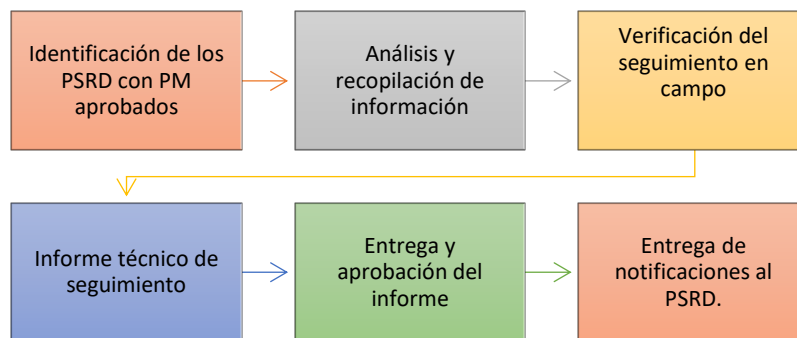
Identificación de los PSRD con PM aprobados

Análisis y recopilación de información

Verificación del seguimiento en campo

Informe técnico de seguimiento

Entrega y aprobación del informe

Entrega de notificaciones al PSRD.